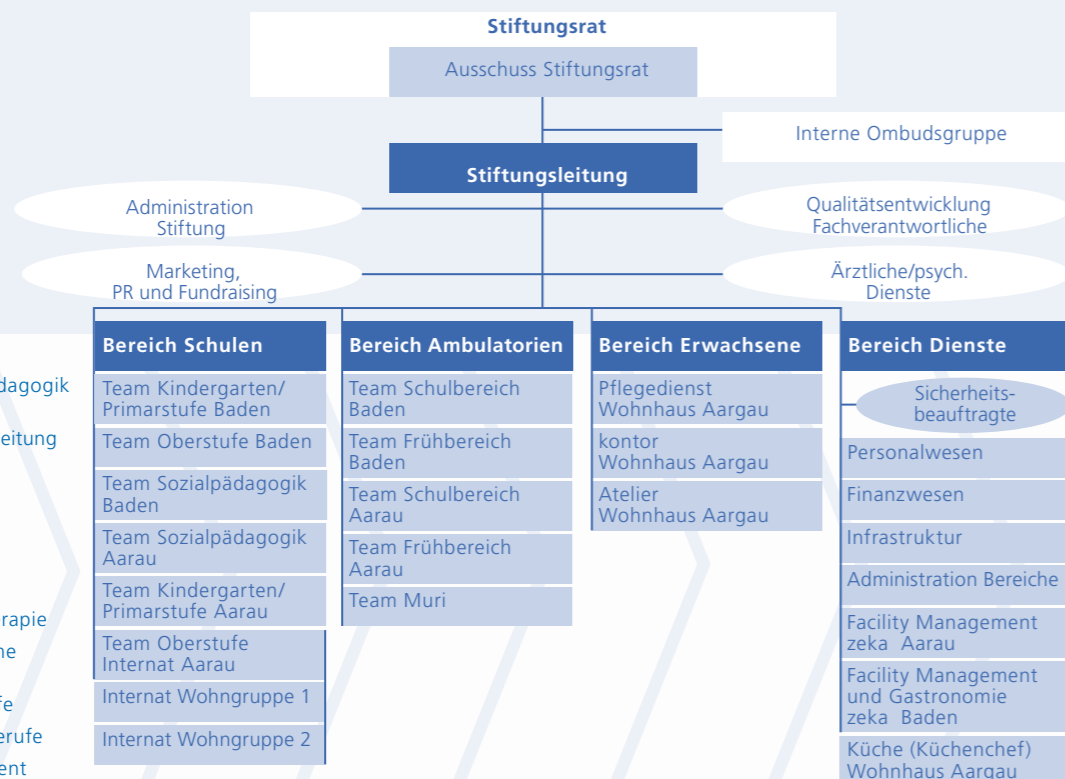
Stiftungsrat

Ausschuss Stiftungsrat

Interne Ombudsgruppe

Stiftungsleitung

Administration Stiftung

Qualitätsentwicklung Fachverantwortliche

Marketing, PR und Fundraising

Ärztliche/psych. Dienste

dagogik

eitung

rapie

he

fe

erufe

ent

Bereich Schulen

Team Kindergarten/ Primarstufe Baden

Team Oberstufe Baden

Team Sozialpädagogik Baden

Team Sozialpädagogik Aarau

Team Kindergarten/ Primarstufe Aarau

Team Oberstufe Internat Aarau

Internat Wohngruppe 1

Internat Wohngruppe 2

Bereich Ambulatorien

Team Schulbereich Baden

Team Frühbereich Baden

Team Schulbereich Aarau

Team Frühbereich Aarau

Team Muri

Bereich Erwachsene

Pflegedienst Wohnhaus Aargau

kontor Wohnhaus Aargau

Atelier Wohnhaus Aargau

Bereich Dienste

Sicherheits-beauftragte

Personalwesen

Finanzwesen

Infrastruktur

Administration Bereiche

Facility Management zeka Aarau

Facility Management und Gastronomie zeka Baden

Küche (Küchenchef) Wohnhaus Aargau